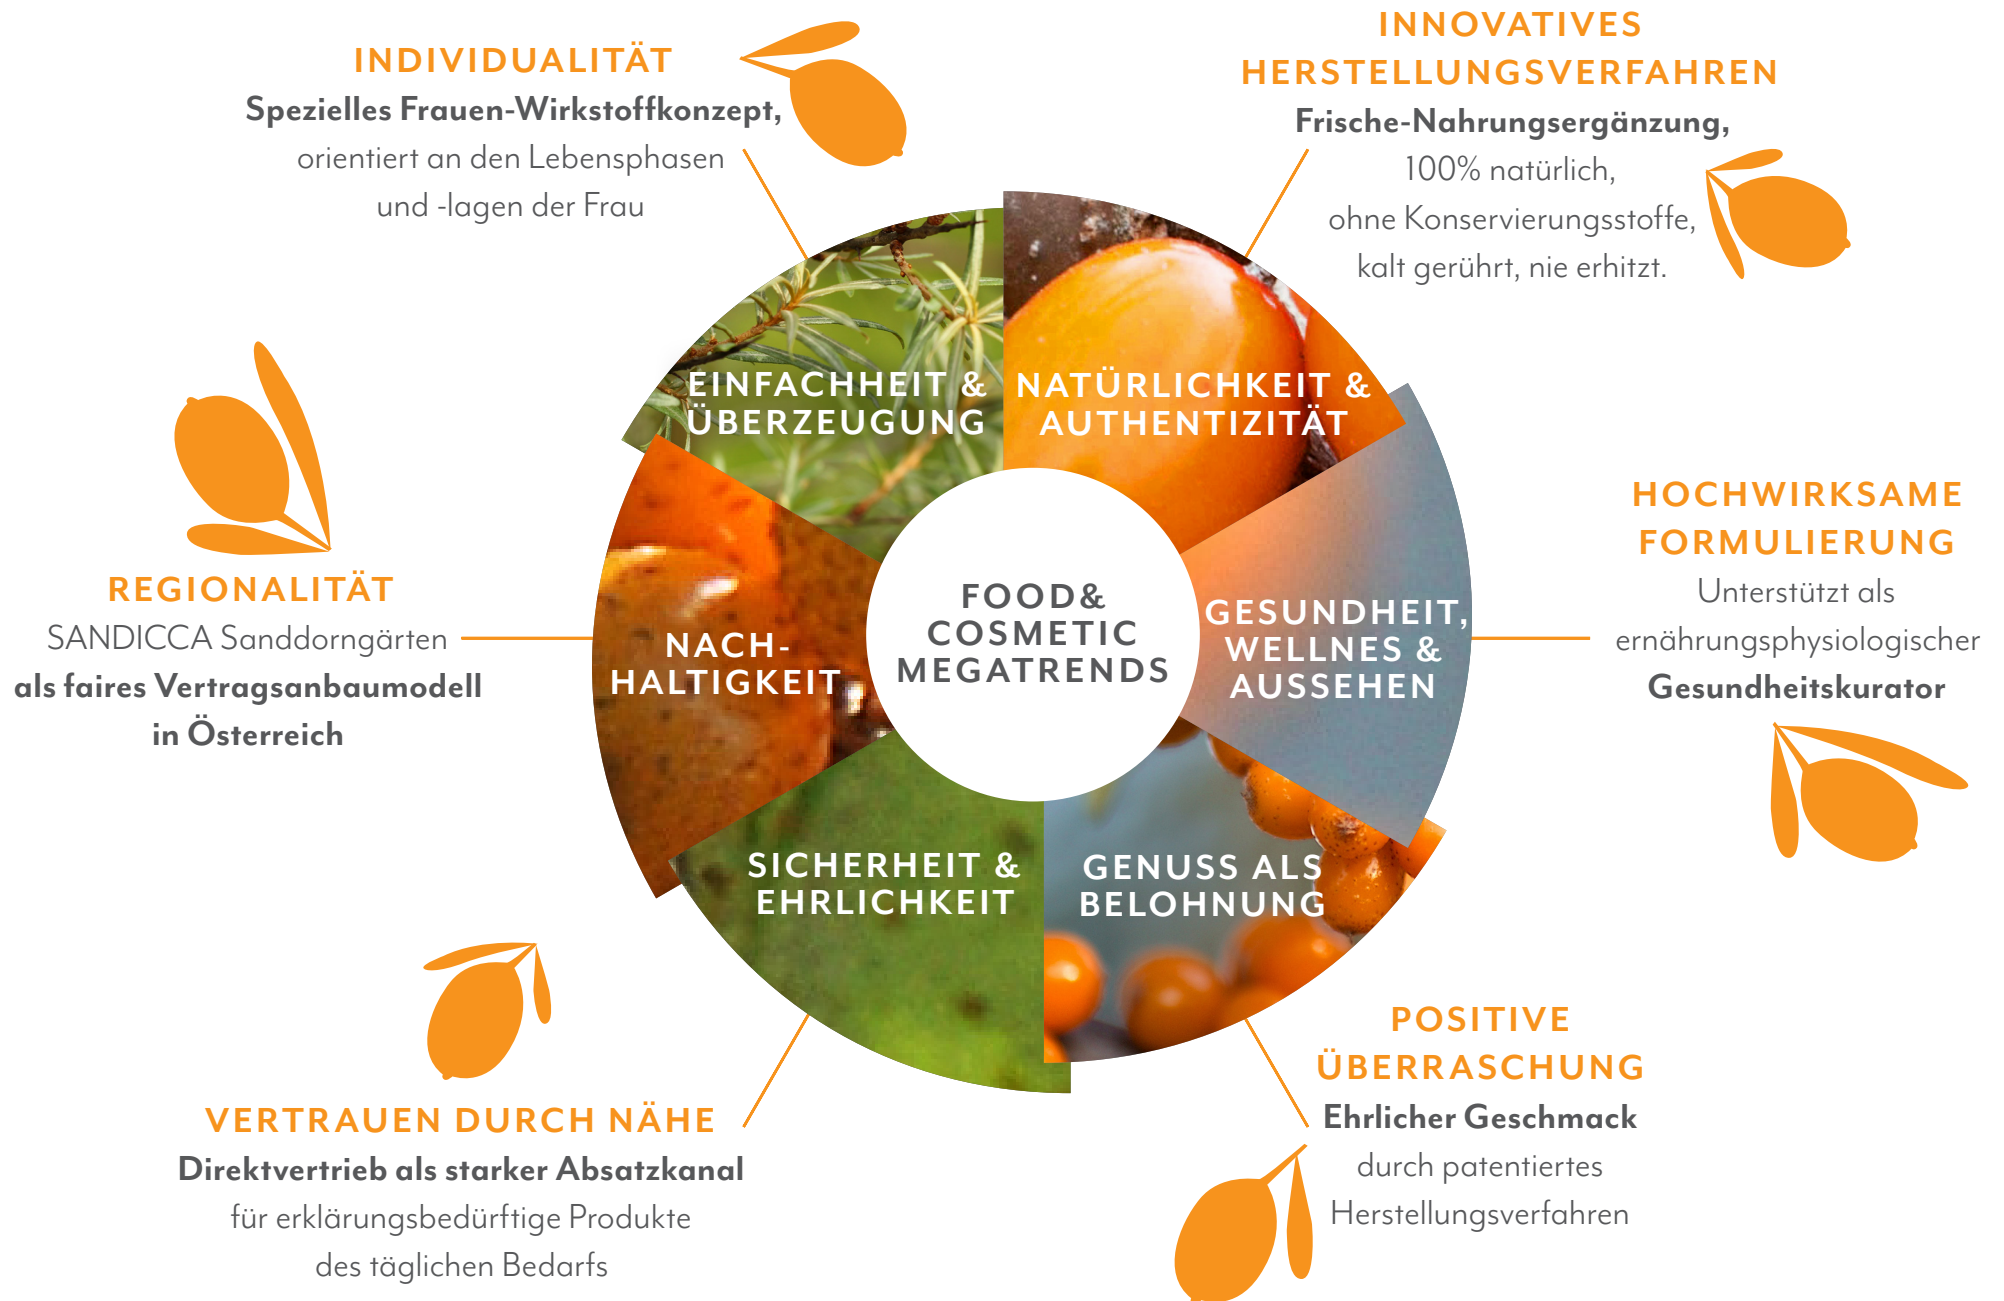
INDIVIDUALITÄT
Spezielles Frauen-Wirkstoffkonzept, orientiert an den Lebensphasen und -lagen der Frau

INNOVATIVES HERSTELLUNGSVERFAHREN
Frische-Nahrungsergänzung, 100% natürlich, ohne Konservierungsstoffe, kalt gerührt, nie erhitzt.

REGIONALITÄT
SANDICCA Sanddorngärten als faires Vertragsanbaumodell in Österreich

HOCHWIRKSAME FORMULIERUNG
Unterstützt als ernährungsphysiologischer Gesundheitskurator

EINFACHHEIT & ÜBERZEUGUNG

NATÜRLICHKEIT & AUTHENTIZITÄT

NACH-HALTIGKEIT

FOOD& COSMETIC MEGATRENDS

GESUNDHEIT, WELLNES & AUSSEHEN

SICHERHEIT & EHRLICHKEIT

GENUSS ALS BELOHNUNG

POSITIVE ÜBERRASCHUNG
Ehrlicher Geschmack durch patentiertes Herstellungsverfahren

VERTRAUEN DURCH NÄHE
Direktvertrieb als starker Absatzkanal für erklärungsbedürftige Produkte des täglichen Bedarfs